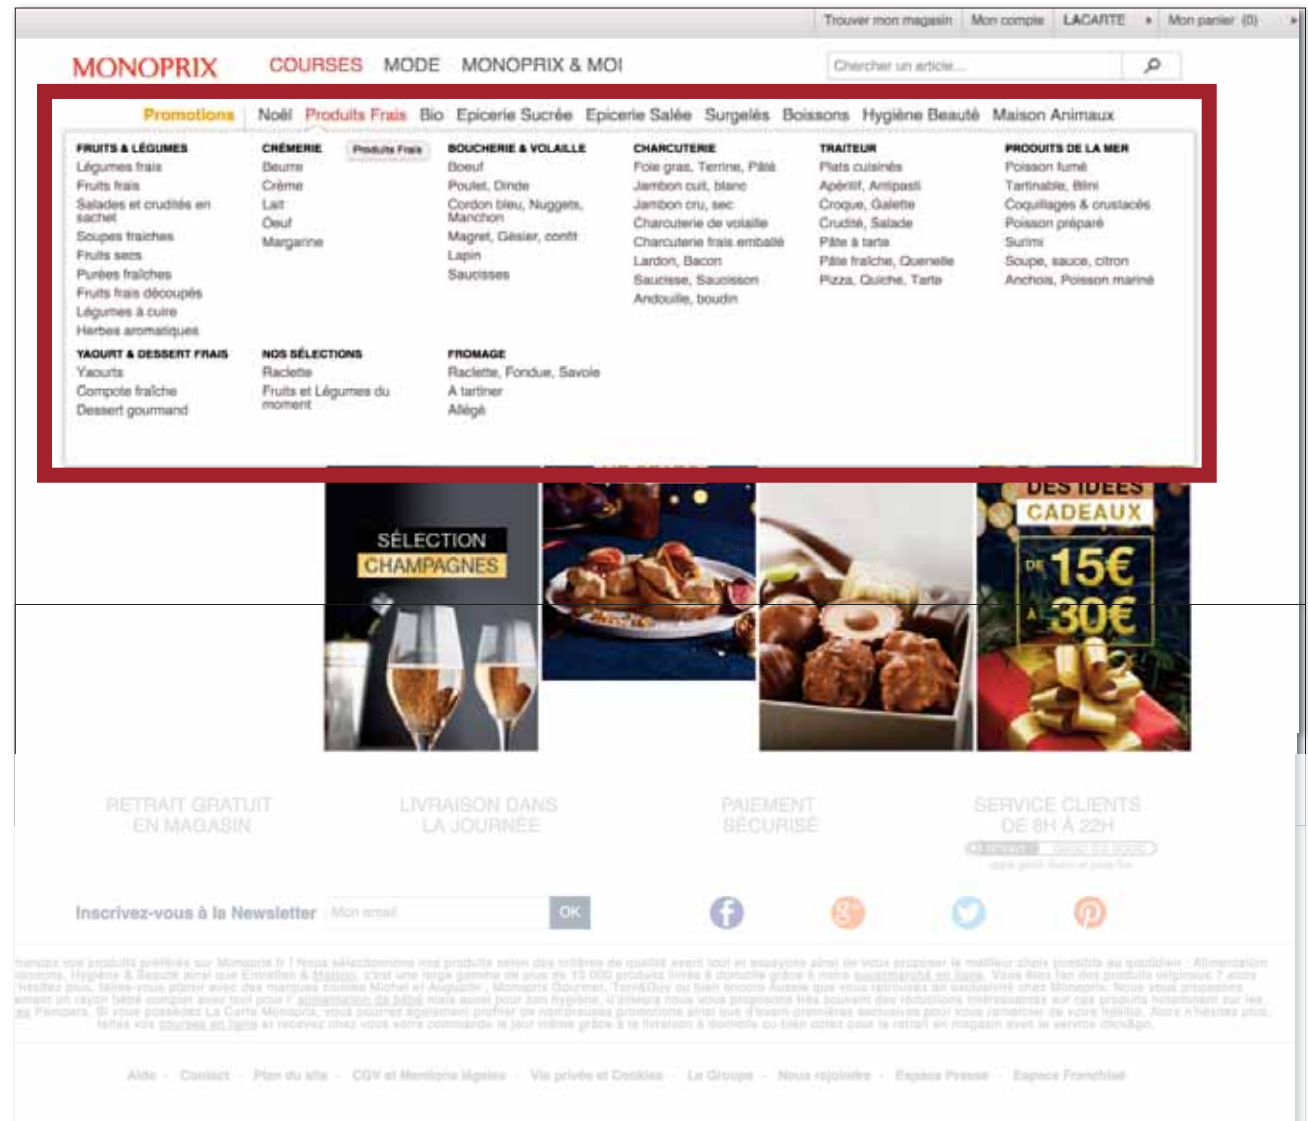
Trouver mon magasin | Mon compte | LACARTE | Mon panier (0)

MONOPRIX COURSES MODE MONOPRIX & MOI

Chercher un article...

Promotions | Noël Produits Frais Bio Epicerie Sucrée Epicerie Salée Surgelés Boissons Hygiène Beauté Maison Animaux

FRUITS & LÉGUMES
Légumes frais
Fruits frais
Salades et crudités en sachet
Soupes fraiches
Fruits secs
Purées fraîches
Fruits frais découpés
Légumes à cuire
Herbes aromatiques

CRÈMERIE
Produits Frais
Beurre
Crème
Lait
Oeuf
Margarine

BOUCHERIE & VOLAILLE
Boeuf
Poulet, Dinde
Cordon bleu, Nuggets, Manchon
Magret, Gésier, confit
Lapin
Saucisses

CHARCUTERIE
Foie gras, Terrine, Pâté
Jambon cuit, blanc
Jambon cru, sec
Charcuterie de volaille
Charcuterie frais emballé
Lardon, Bacon
Saucisse, Saucisson
Andouille, boudin

TRAITEUR
Plats cuisinés
Apéritif, Antipasti
Croque, Galette
Crudité, Salade
Pâte à tarte
Pâte fraîche, Quenelle
Pizza, Quiche, Tarte

PRODUITS DE LA MER
Poisson fumé
Tartinable, Blini
Coquillages & crustacés
Poisson préparé
Surimi
Soupe, sauce, citron
Anchois, Poisson mariné

YAOURT & DESSERT FRAIS
Yaourts
Compote fraîche
Dessert gourmand

NOS SÉLECTIONS
Raclette
Fruits et Légumes du moment

FROMAGE
Raclette, Fondue, Savoie
A tartiner
Allégé

SÉLECTION CHAMPAGNES

DES IDÉES CADEAUX DE 15€ À 30€

RETRAIT GRATUIT EN MAGASIN
LIVRAISON DANS LA JOURNÉE
PAIEMENT SÉCURISÉ
SERVICE CLIENTS DE 8H À 22H

Inscrivez-vous à la Newsletter Mon email OK

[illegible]

Aide - Contact - Plan du site - CGV et Mentions légales - Vie privée et Cookies - Le Groupe - Nous rejoindre - Espace Presse - Espace Franchisé